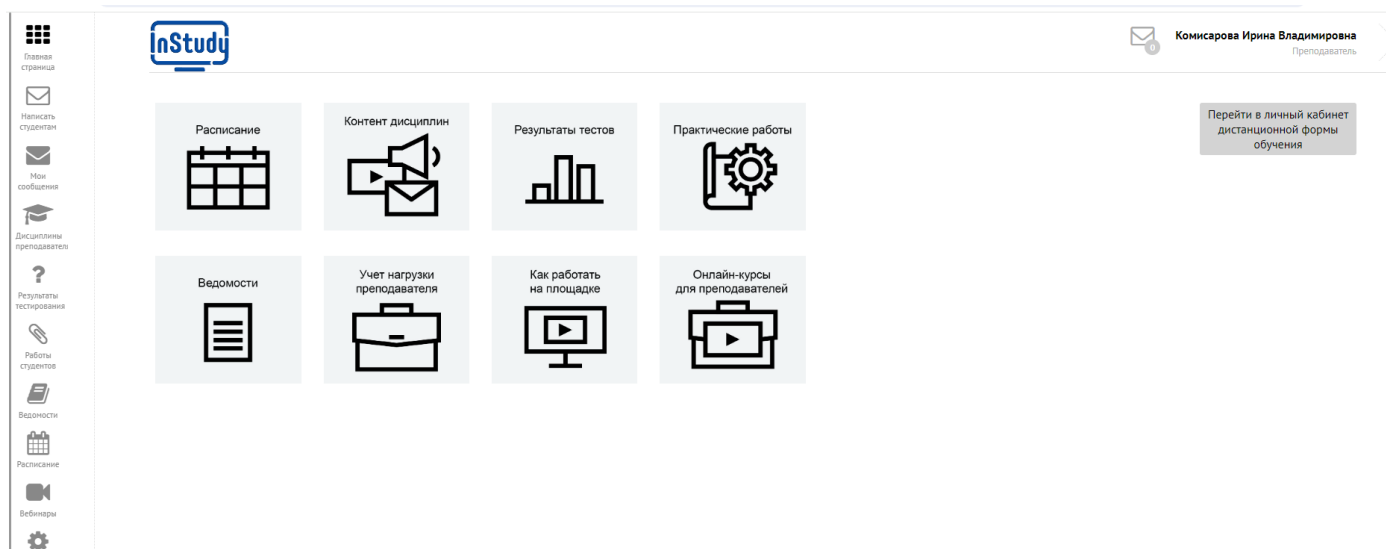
Главная страница

Написать студентам

Мои сообщения

Дисциплины преподавател

Результаты тестирования

Работы студентов

Ведомости

Расписание

Вебинары

inStudy

0

Комисарова Ирина Владимировна
Преподаватель

Расписание

Контент дисциплин

Результаты тестов

Практические работы

Перейти в личный кабинет дистанционной формы обучения

Ведомости

Учет нагрузки преподавателя

Как работать на площадке

Онлайн-курсы для преподавателей